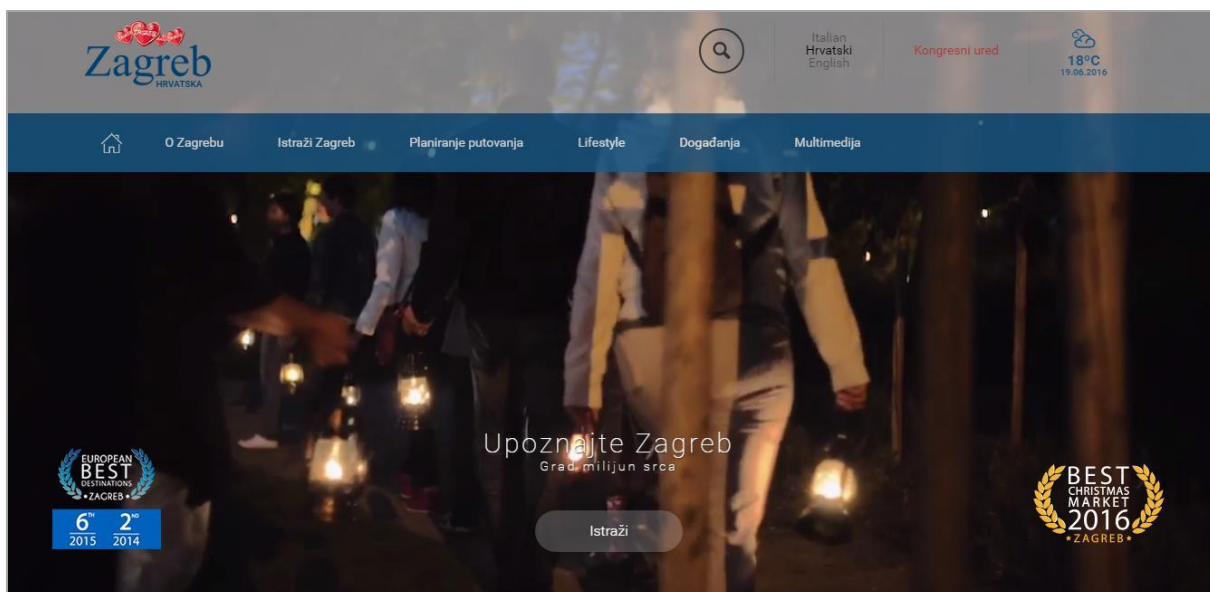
Zagreb
HRVATSKA

Italian
Hrvatski
English

Kongresni ured

18°C
19.06.2016

O Zagrebu
Istraži Zagreb
Planiranje putovanja
Lifestyle
Događanja
Multimedija

EUROPEAN
BEST
DESTINATIONS
• ZAGREB •
$6^{TH}$ 2015
$2^{ND}$ 2014

Upoznajte Zagreb
Grad milijun srca

Istraži

BEST
CHRISTMAS
MARKET
2016
• ZAGREB •